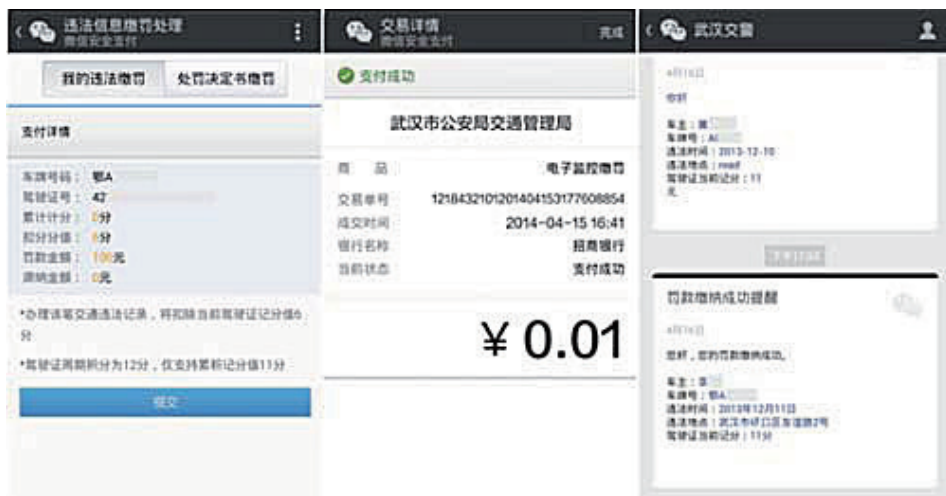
违法信息缴罚处理
微信安全支付

我的违法缴罚 | 处罚决定书缴罚

支付详情

车牌号码：鄂A
驾驶证号：42
累计计分：0分
扣分分值：6分
罚款金额：100元
滞纳金额：0元

*办理该笔交通违法记录，将扣除当前驾驶证记分值6分

*驾驶证周期积分为12分，仅支持累积记分值11分

提交

交易详情
微信安全支付
完成

支付成功

武汉市公安局交通管理局

商品 电子监控缴罚
交易单号 1218432101201404153177608854
成交时间 2014-04-15 16:41
银行名称 招商银行
当前状态 支付成功

¥ 0.01

武汉交警

4月15日

您好

车主：董
车牌号：AI
违法时间：2013-12-10
违法地点：road
驾驶证当前记分：11
元

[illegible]

罚款缴纳成功提醒

4月15日

您好，您的罚款缴纳成功。

车主：李
车牌号：鄂A
违法时间：2013年12月11日
违法地点：武汉市硚口区友谊路2号
驾驶证当前记分：11分